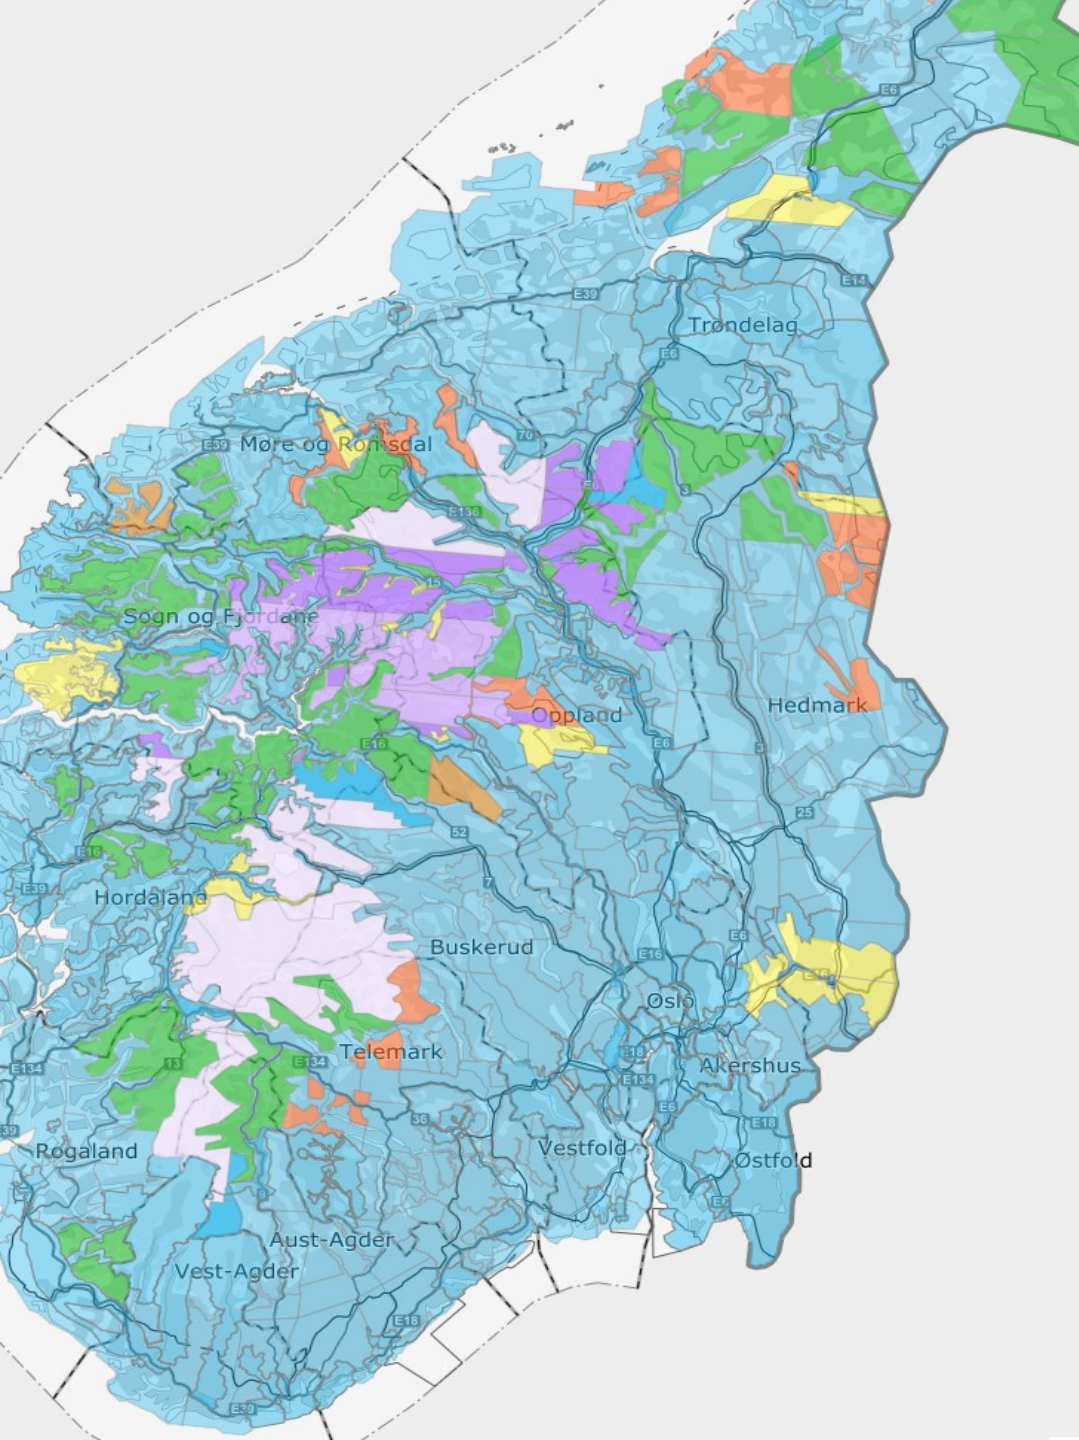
E6
E14
E39
Trøndelag
E6
70
Møre og Romsdal
E39
E136
3
15
Sogn og Fjordane
Oppland
Hedmark
E6
3
E16
52
25
E16
E39
7
Hordaland
Buskerud
E6
E16
Oslo
E18
13
E134
Telemark
E18
E134
Akershus
E134
E6
E18
36
39
Rogaland
Vestfold
Østfold
9
Aust-Agder
Vest-Agder
E18
E39